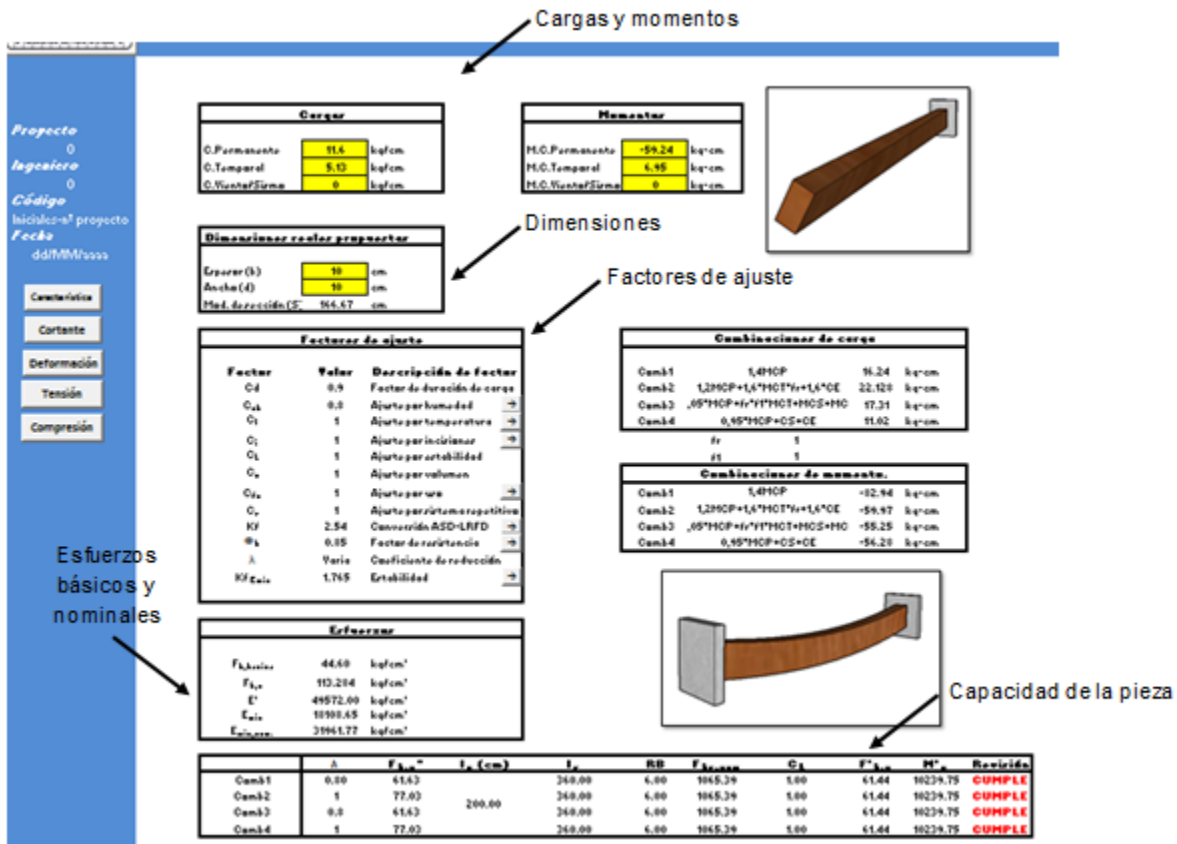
Cargas y momentos

Proyecto
0
Ingeniero
0
Código
Iniciales-nº proyecto
Fecha
dd/MM/aaaa

Característica
Cortante
Deformación
Tensión
Compresión

| Cargas | | |
|---|---|---|
| C.Permanente | 11.6 | kgf/cm |
| C.Temporal | 5.13 | kgf/cm |
| C.Viento/Sismo | 0 | kgf/cm |

| Momentos | | |
|---|---|---|
| M.C.Permanente | -59.24 | kg-cm |
| M.C.Temporal | 6.95 | kg-cm |
| M.C.Viento/Sismo | 0 | kg-cm |

Dimensiones

| Dimensiones reales propuestas | | |
|---|---|---|
| Espesor (b) | 10 | cm |
| Ancho (d) | 10 | cm |
| Mod. de sección (S) | 166.67 | cm |

Factores de ajuste

| Factor | Valor | Descripción de factor |
|---|---|---|
| Cd | 0.9 | Factor de duración de carga |
| $C_M$ | 0.8 | Ajuste por humedad |
| $C_t$ | 1 | Ajuste por temperatura |
| $C_i$ | 1 | Ajuste por incisiones |
| $C_L$ | 1 | Ajuste por estabilidad |
| $C_v$ | 1 | Ajuste por volumen |
| $C_{fu}$ | 1 | Ajuste por uso |
| $C_r$ | 1 | Ajuste por sistema repetitivo |
| Kf | 2.54 | Conversión ASD-LRFD |
| $\Phi_b$ | 0.85 | Factor de resistencia |
| λ | Varia | Coeficiente de reducción |
| $Kf_{Emin}$ | 1.765 | Estabilidad |

| Combinaciones de carga | | | |
|---|---|---|---|
| Comb1 | 1,4MCP | 16.24 | kg-cm |
| Comb2 | 1,2MCP+1,6*MCT*fr+1,6*CE | 22.128 | kg-cm |
| Comb3 | ,05*MCP+fr*f1*MCT+MCS+MC | 17.31 | kg-cm |
| Comb4 | 0,95*MCP+CS+CE | 11.02 | kg-cm |

fr 1
f1 1

| Combinaciones de momento | | | |
|---|---|---|---|
| Comb1 | 1,4MCP | -82.94 | kg-cm |
| Comb2 | 1,2MCP+1,6*MCT*fr+1,6*CE | -59.97 | kg-cm |
| Comb3 | ,05*MCP+fr*f1*MCT+MCS+MC | -55.25 | kg-cm |
| Comb4 | 0,95*MCP+CS+CE | -56.28 | kg-cm |

Esfuerzos básicos y nominales

| Esfuerzos | | |
|---|---|---|
| $F_{b,basico}$ | 44.60 | kgf/cm² |
| $F_{b,n}$ | 113.284 | kgf/cm² |
| E' | 49572.00 | kgf/cm² |
| $E_{min}$ | 18108.65 | kgf/cm² |
| $E_{min,nom}$ | 31961.77 | kgf/cm² |

Capacidad de la pieza

| | λ | $F_{b,n}$* | $l_u$ (cm) | $l_e$ | RB | $F_{bE,nom}$ | $C_L$ | $F'_{b,n}$ | $M'_n$ | Revisión |
|---|---|---|---|---|---|---|---|---|---|---|
| Comb1 | 0.80 | 61.63 | | 360.00 | 6.00 | 1065.39 | 1.00 | 61.44 | 10239.75 | CUMPLE |
| Comb2 | 1 | 77.03 | 200.00 | 360.00 | 6.00 | 1065.39 | 1.00 | 61.44 | 10239.75 | CUMPLE |
| Comb3 | 0.8 | 61.63 | | 360.00 | 6.00 | 1065.39 | 1.00 | 61.44 | 10239.75 | CUMPLE |
| Comb4 | 1 | 77.03 | | 360.00 | 6.00 | 1065.39 | 1.00 | 61.44 | 10239.75 | CUMPLE |